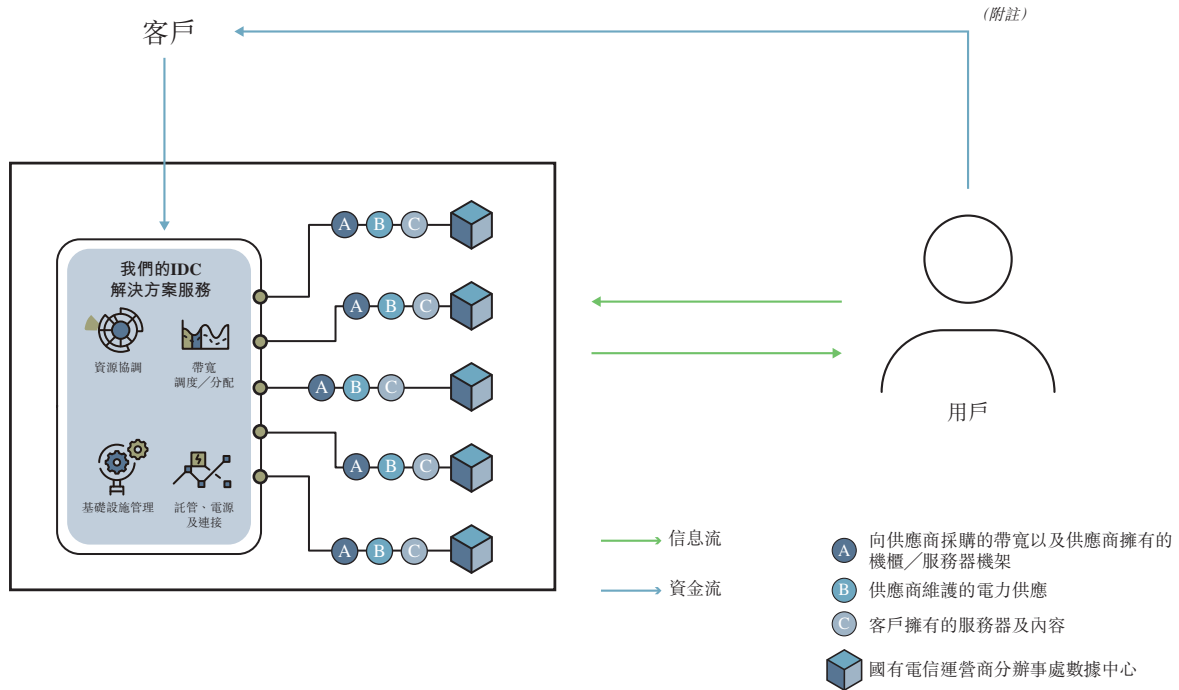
(附註)

客戶

我們的IDC
解決方案服務

資源協調

帶寬
調度／分配

基礎設施管理

託管、電源
及連接

A B C
A B C
A B C
A B C
A B C

用戶

信息流

資金流

A 向供應商採購的帶寬以及供應商擁有的機櫃／服務器機架

B 供應商維護的電力供應

C 客戶擁有的服務器及內容

國有電信運營商分辦事處數據中心